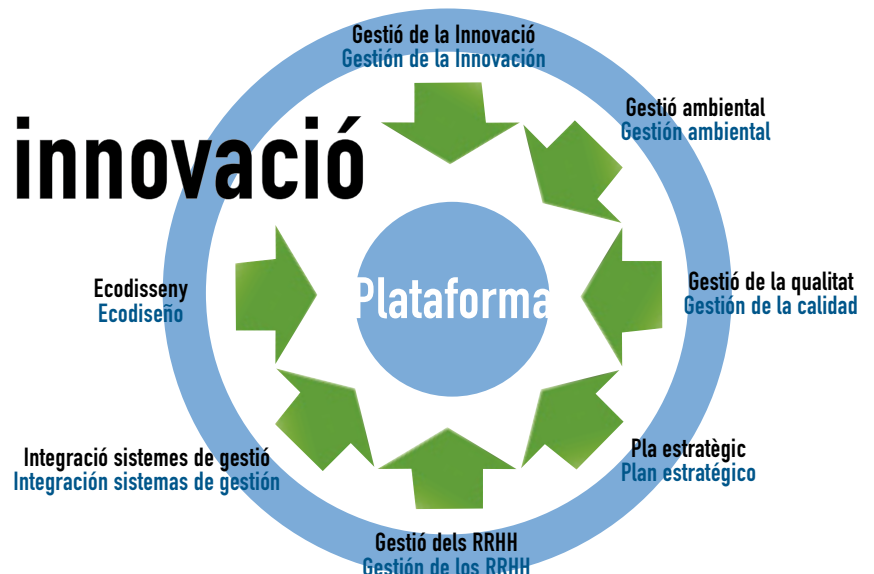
Gestió de la Innovació
Gestión de la Innovación

innovació

Gestió ambiental
Gestión ambiental

Ecodisseny
Ecodiseño

Plataforma

Gestió de la qualitat
Gestión de la calidad

Integració sistemes de gestió
Integración sistemas de gestión

Pla estratègic
Plan estratégico

Gestió dels RRHH
Gestión de los RRHH